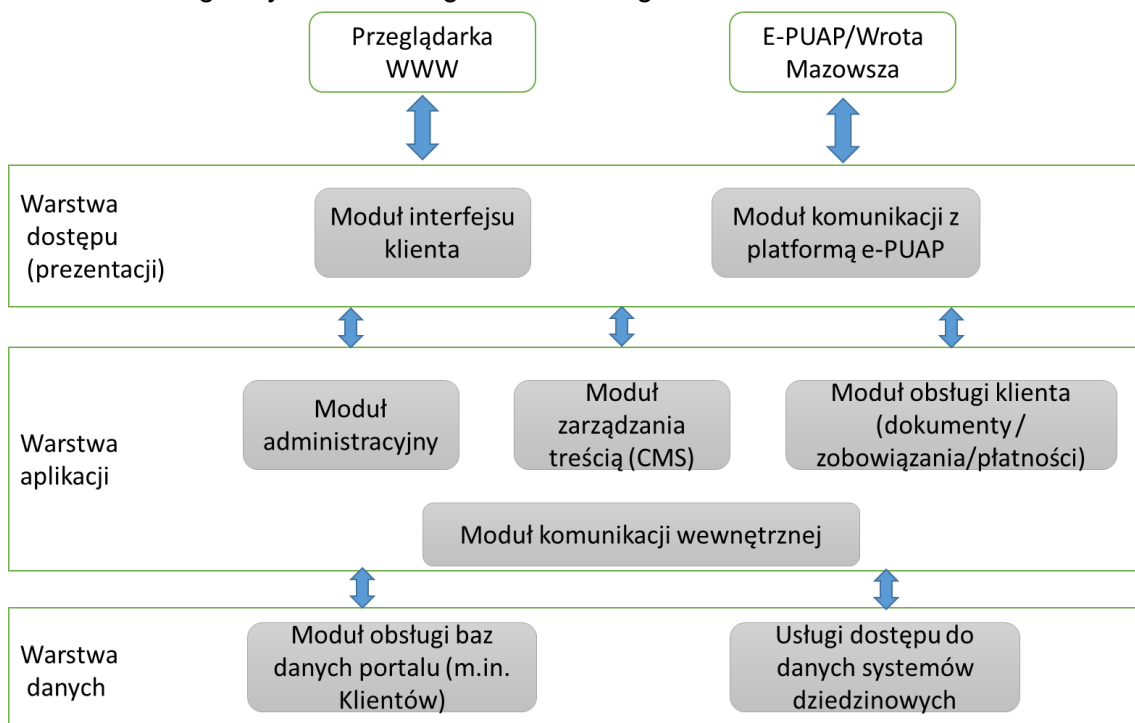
Przeglądarka WWW

E-PUAP/Wrota Mazowsza

Warstwa dostępu (prezentacji)

Moduł interfejsu klienta

Moduł komunikacji z platformą e-PUAP

Warstwa aplikacji

Moduł administracyjny

Moduł zarządzania treścią (CMS)

Moduł obsługi klienta (dokumenty / zobowiązania/płatności)

Moduł komunikacji wewnętrznej

Warstwa danych

Moduł obsługi baz danych portalu (m.in. Klientów)

Usługi dostępu do danych systemów dziedzinowych